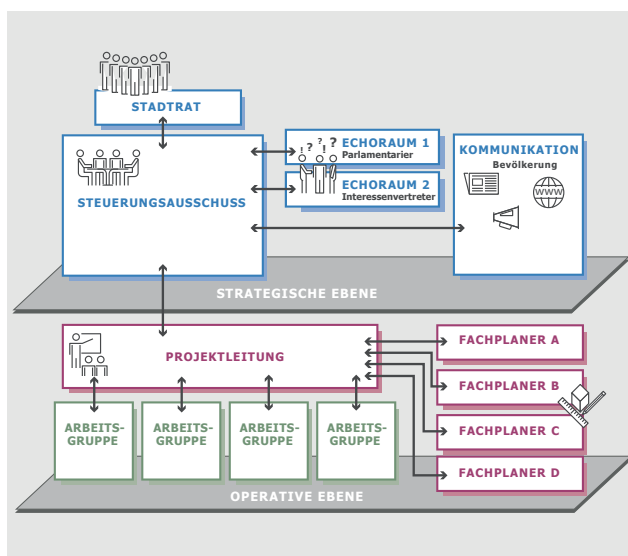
STADTRAT

STEUERUNGSAUSSCHUSS

! ? ? ! ?

ECHORAUM 1
Parlamentarier

ECHORAUM 2
Interessenvertreter

KOMMUNIKATION
Bevölkerung

WWW

STRATEGISCHE EBENE

PROJEKTLEITUNG

FACHPLANER A

FACHPLANER B

FACHPLANER C

FACHPLANER D

ARBEITS-GRUPPE

ARBEITS-GRUPPE

ARBEITS-GRUPPE

ARBEITS-GRUPPE

OPERATIVE EBENE